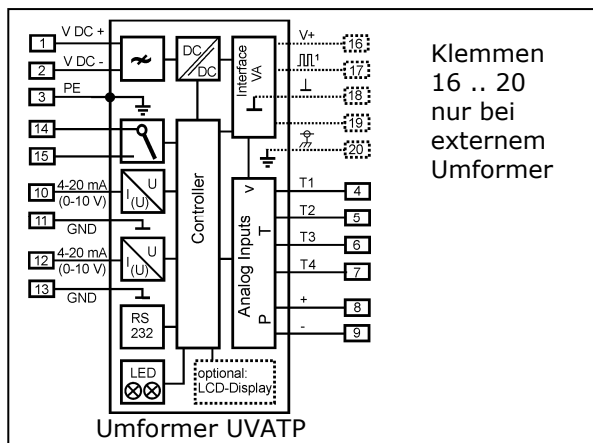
1 V DC +
2 V DC -
3 PE
14
15
10 4-20 mA (0-10 V)
11 GND
12 4-20 mA (0-10 V)
13 GND

DC/DC
Interface VA
V+ 16
17
18
19
20

Klemmen 16 .. 20 nur bei externem Umformer

I (U) U
I (U) U
Controller
RS 232
LED
optional: LCD-Display

Analog Inputs
V
T
P
T1 4
T2 5
T3 6
T4 7
+ 8
- 9

Umformer UVATP